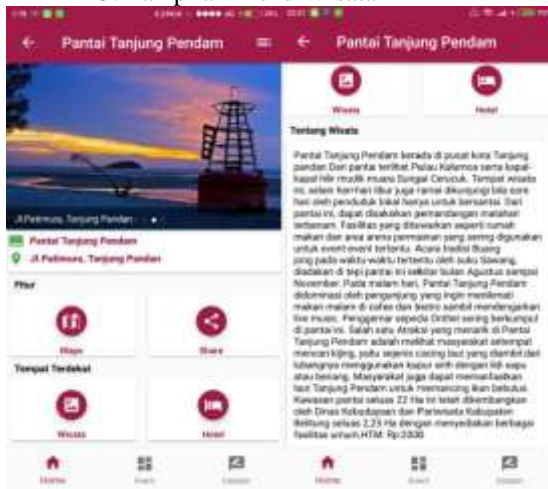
Pantai Tanjung Pendam

Jl.Patimura, Tanjung Pandan

Pantai Tanjung Pendam

Jl.Patimura, Tanjung Pandan

Fitur

Maps

Share

Tempat Terdekat

Wisata

Hotel

Home

Event

Catatan

Pantai Tanjung Pendam

Wisata

Hotel

Tentang Wisata

Pantai Tanjung Pendam berada di pusat kota Tanjung pandan. Dari pantai terlihat Pulau Kalamoa serta kapal-kapal hilir mudik muara Sungai Cerucuk. Tempat wisata ini, selain hamhari libur juga ramai dikunjungi bila sore hari oleh penduduk lokal hanya untuk bersantai. Dari pantai ini, dapat disaksikan pemandangan matahari terbenam. Fasilitas yang ditawarkan seperti rumah makan dan area arena permainan yang sering digunakan untuk event-event tertentu. Acara tradisi Buang jong pada waktu-waktu tertentu oleh suku Sawang, diadakan di tepi pantai ini sekitar bulan Agustus sampai November. Pada malam hari, Pantai Tanjung Pendam didominasi oleh pengunjung yang ingin menikmati makan malam di cafee dan bistro sambil mendengarkan live music. Penggemar sepeda Onthel sering berkumpul di pantai ini. Salah satu Atraksi yang menarik di Pantai Tanjung Pendam adalah melihat masyarakat setempat mencari kijing, yaitu sejenis cacing laut yang diambil dari lubangnya menggunakan kapur sirih dengan lidi sapu atau benang. Masyarakat juga dapat memanfaatkan laut Tanjung Pendam untuk memancing ikan belodok. Kawasan pantai seluas 22 Ha ini telah dikembangkan oleh Dinas Kebudayaan dan Pariwisata Kabupaten Belitung seluas 2,25 Ha dengan menyediakan berbagai fasilitas umum.HTM: Rp.2000

Home

Event

Catatan